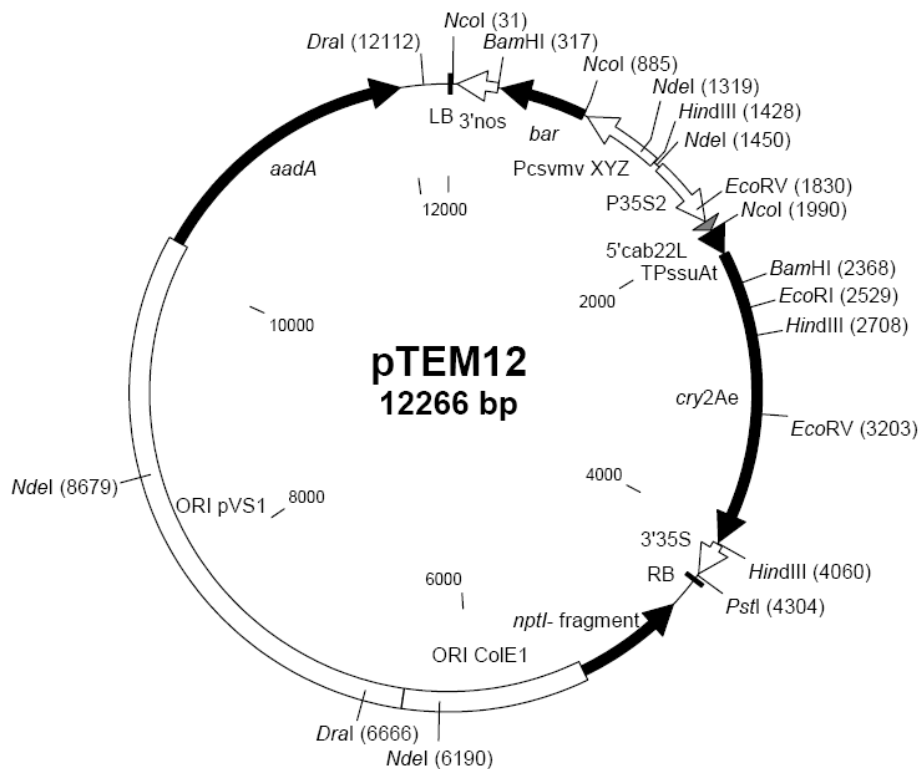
NcoI (31)
DraI (12112)
BamHI (317)
NcoI (885)
NdeI (1319)
HindIII (1428)
NdeI (1450)
LB 3'nos
bar
aadA
Pcsvmv XYZ
12000
EcoRV (1830)
P35S2
NcoI (1990)
5'cab22L
TPssuAt
BamHI (2368)
2000
EcoRI (2529)
10000
HindIII (2708)
pTEM12
12266 bp
cry2Ae
EcoRV (3203)
NdeI (8679)
ORI pVS1
8000
4000
3'35S
HindIII (4060)
6000
RB
PstI (4304)
nptI- fragment
ORI ColE1
DraI (6666)
NdeI (6190)